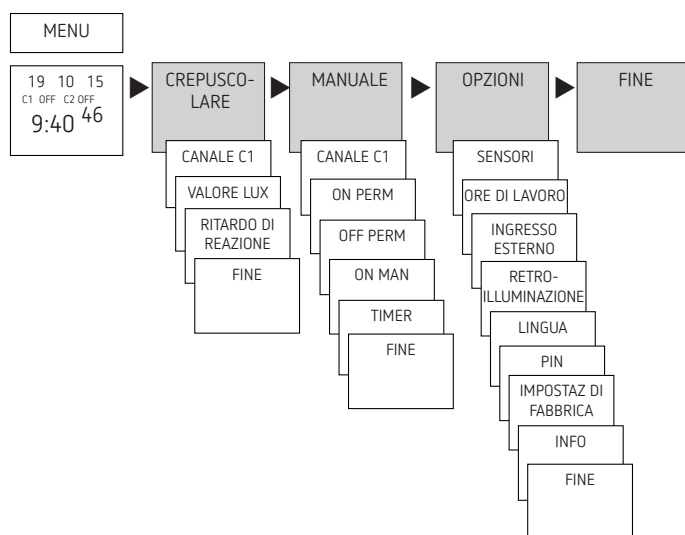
MENU

19 10 15
C1 OFF C2 OFF
9:40 46

CREPUSCOLARE

CANALE C1

VALORE LUX

RITARDO DI REAZIONE

FINE

MANUALE

CANALE C1

ON PERM

OFF PERM

ON MAN

TIMER

FINE

OPZIONI

SENSORI

ORE DI LAVORO

INGRESSO ESTERNO

RETROILLUMINAZIONE

LINGUA

PIN

IMPOSTAZ DI FABBRICA

INFO

FINE

FINE